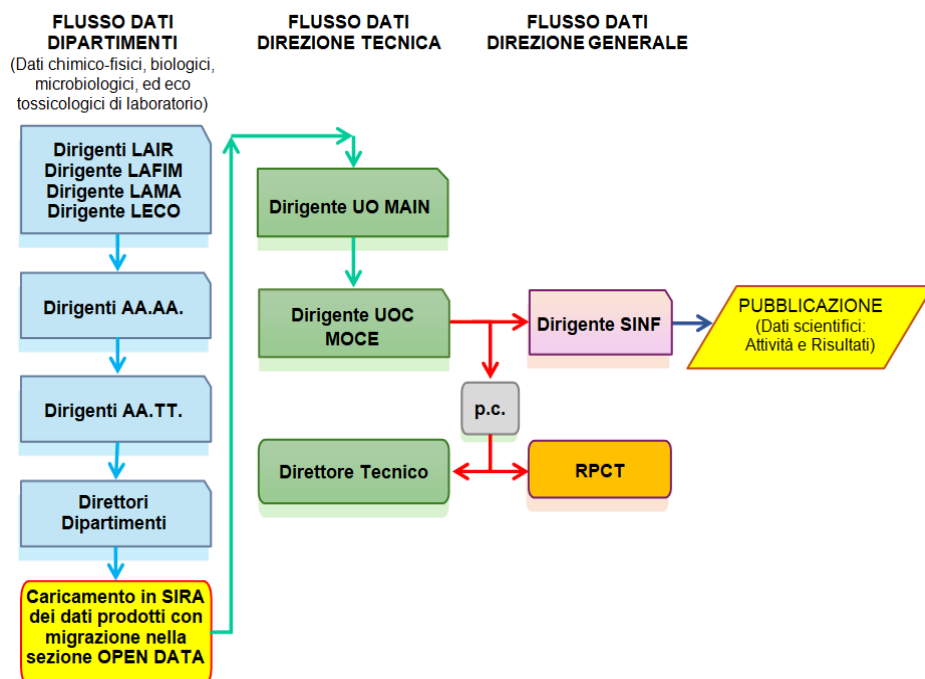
FLUSSO DATI DIPARTIMENTI
(Dati chimico-fisici, biologici, microbiologici, ed eco tossicologici di laboratorio)

FLUSSO DATI DIREZIONE TECNICA

FLUSSO DATI DIREZIONE GENERALE

Dirigenti LAIR
Dirigente LAFIM
Dirigente LAMA
Dirigente LECO

Dirigenti AA.AA.

Dirigenti AA.TT.

Direttori Dipartimenti

Caricamento in SIRA dei dati prodotti con migrazione nella sezione OPEN DATA

Dirigente UO MAIN

Dirigente UOC MOCE

Direttore Tecnico

p.c.

Dirigente SINF

RPCT

PUBBLICAZIONE
(Dati scientifici: Attività e Risultati)